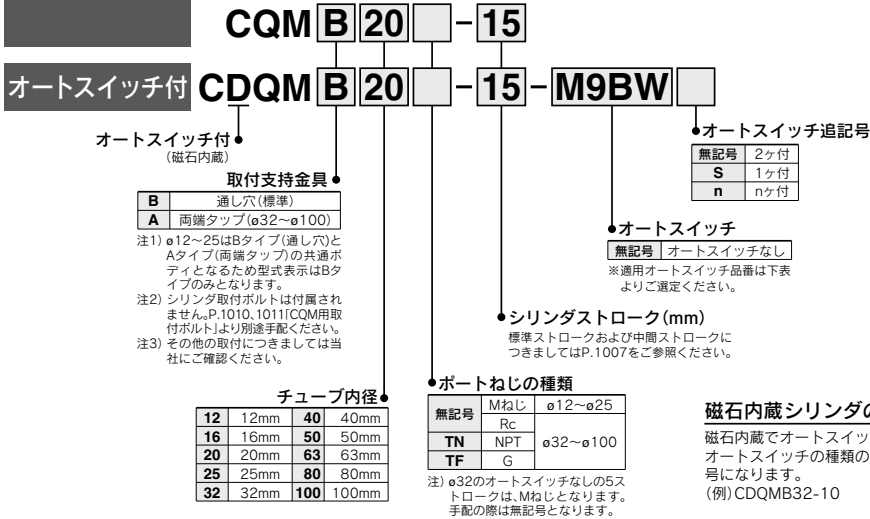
CQM B 20 - 15

オートスイッチ付 CDQM B 20 - 15 - M9BW

オートスイッチ付
(磁石内蔵)

取付支持金具

| B | 通し穴(標準) |
|---|---|
| A | 両端タップ(ø32～ø100) |

注1) ø12～25はBタイプ(通し穴)とAタイプ(両端タップ)の共通ボディとなるため型式表示はBタイプのみとなります。
注2) シリンダ取付ボルトは付属されません。P.1010、1011「CQM用取付ボルト」より別途手配ください。
注3) その他の取付につきましては当社にご確認ください。

チューブ内径

| 12 | 12mm | 40 | 40mm |
|---|---|---|---|
| 16 | 16mm | 50 | 50mm |
| 20 | 20mm | 63 | 63mm |
| 25 | 25mm | 80 | 80mm |
| 32 | 32mm | 100 | 100mm |

ポートねじの種類

| 無記号 | Mねじ | ø12～ø25 |
|---|---|---|
| 無記号 | Rc | ø32～ø100 |
| TN | NPT | ø32～ø100 |
| TF | G | ø32～ø100 |

注) ø32のオートスイッチなしの5ストロークは、Mねじとなります。手配の際は無記号となります。

シリンダストローク(mm)
標準ストロークおよび中間ストロークにつきましてはP.1007をご参照ください。

オートスイッチ

| 無記号 | オートスイッチなし |
|---|---|

※適用オートスイッチ品番は下表よりご選定ください。

オートスイッチ追記号

| 無記号 | 2ヶ付 |
|---|---|
| S | 1ヶ付 |
| n | nヶ付 |

磁石内蔵シリンダの
磁石内蔵でオートスイッ
オートスイッチの種類の
号になります。
(例)CDQMB32-10